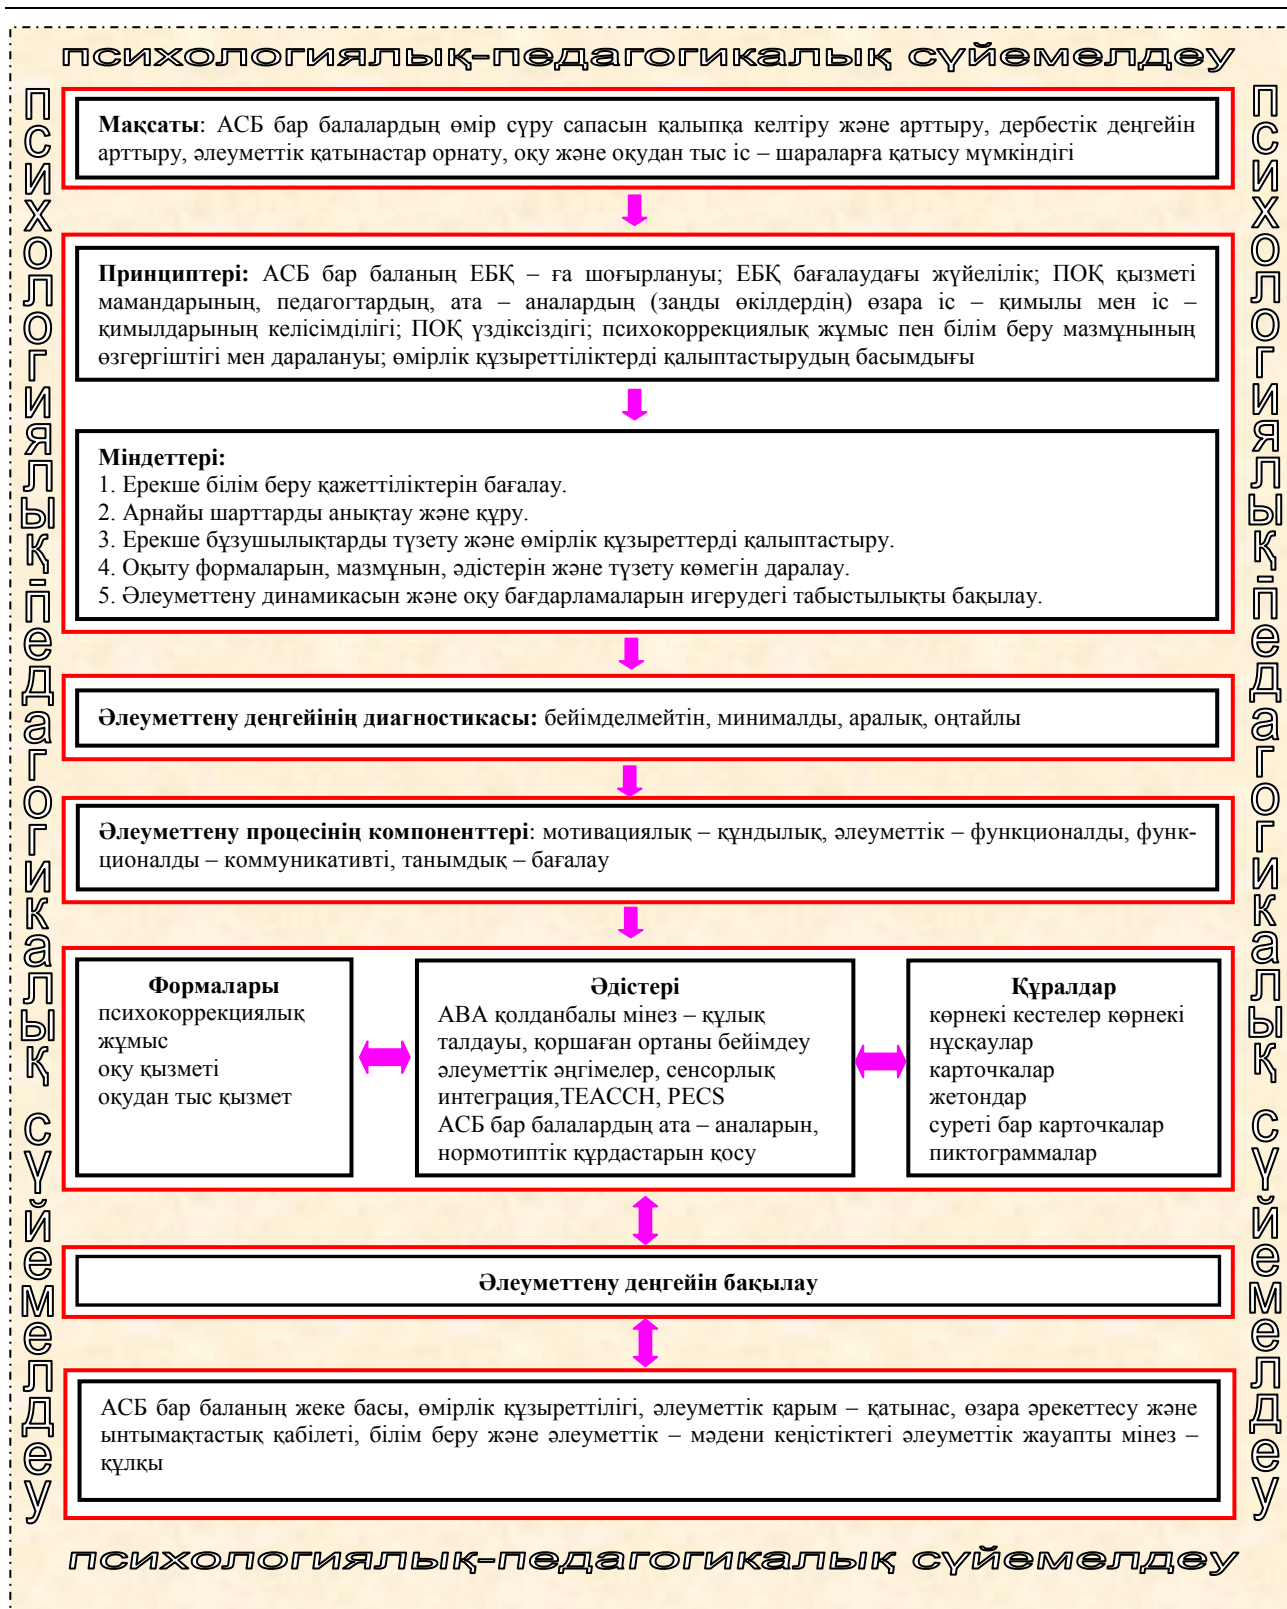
психологиялық-педагогикалық сүйемелдеу

психологиялық-педагогикалық сүйемелдеу

**Мақсаты**: АСБ бар балалардың өмір сүру сапасын қалыпқа келтіру және арттыру, дербестік деңгейін арттыру, әлеуметтік қатынастар орнату, оқу және оқудан тыс іс – шараларға қатысу мүмкіндігі

**Принциптері:** АСБ бар баланың ЕБҚ – ға шоғырлануы; ЕБҚ бағалаудағы жүйелілік; ПОҚ қызметі мамандарының, педагогтардың, ата – аналардың (заңды өкілдердің) өзара іс – қимылы мен іс – қимылдарының келісімділігі; ПОҚ үздіксіздігі; психокоррекциялық жұмыс пен білім беру мазмұнының өзгергіштігі мен даралануы; өмірлік құзыреттіліктерді қалыптастырудың басымдығы

**Міндеттері:**
1. Ерекше білім беру қажеттіліктерін бағалау.
2. Арнайы шарттарды анықтау және құру.
3. Ерекше бұзушылықтарды түзету және өмірлік құзыреттерді қалыптастыру.
4. Оқыту формаларын, мазмұнын, әдістерін және түзету көмегін даралау.
5. Әлеуметтену динамикасын және оқу бағдарламаларын игерудегі табыстылықты бақылау.

**Әлеуметтену деңгейінің диагностикасы:** бейімделмейтін, минималды, аралық, оңтайлы

**Әлеуметтену процесінің компоненттері**: мотивациялық – құндылық, әлеуметтік – функционалды, функционалды – коммуникативті, танымдық – бағалау

**Формалары**
психокоррекциялық жұмыс
оқу қызметі
оқудан тыс қызмет

**Әдістері**
АВА қолданбалы мінез – құлық талдауы, қоршаған ортаны бейімдеу әлеуметтік әңгімелер, сенсорлық интеграция,TEACCH, PECS
АСБ бар балалардың ата – аналарын, нормотиптік құрдастарын қосу

**Құралдар**
көрнекі кестелер көрнекі нұсқаулар
карточкалар
жетондар
суреті бар карточкалар
пиктограммалар

**Әлеуметтену деңгейін бақылау**

АСБ бар баланың жеке басы, өмірлік құзыреттілігі, әлеуметтік қарым – қатынас, өзара әрекеттесу және ынтымақтастық қабілеті, білім беру және әлеуметтік – мәдени кеңістіктегі әлеуметтік жауапты мінез – құлқы

психологиялық-педагогикалық сүйемелдеу

психологиялық-педагогикалық сүйемелдеу